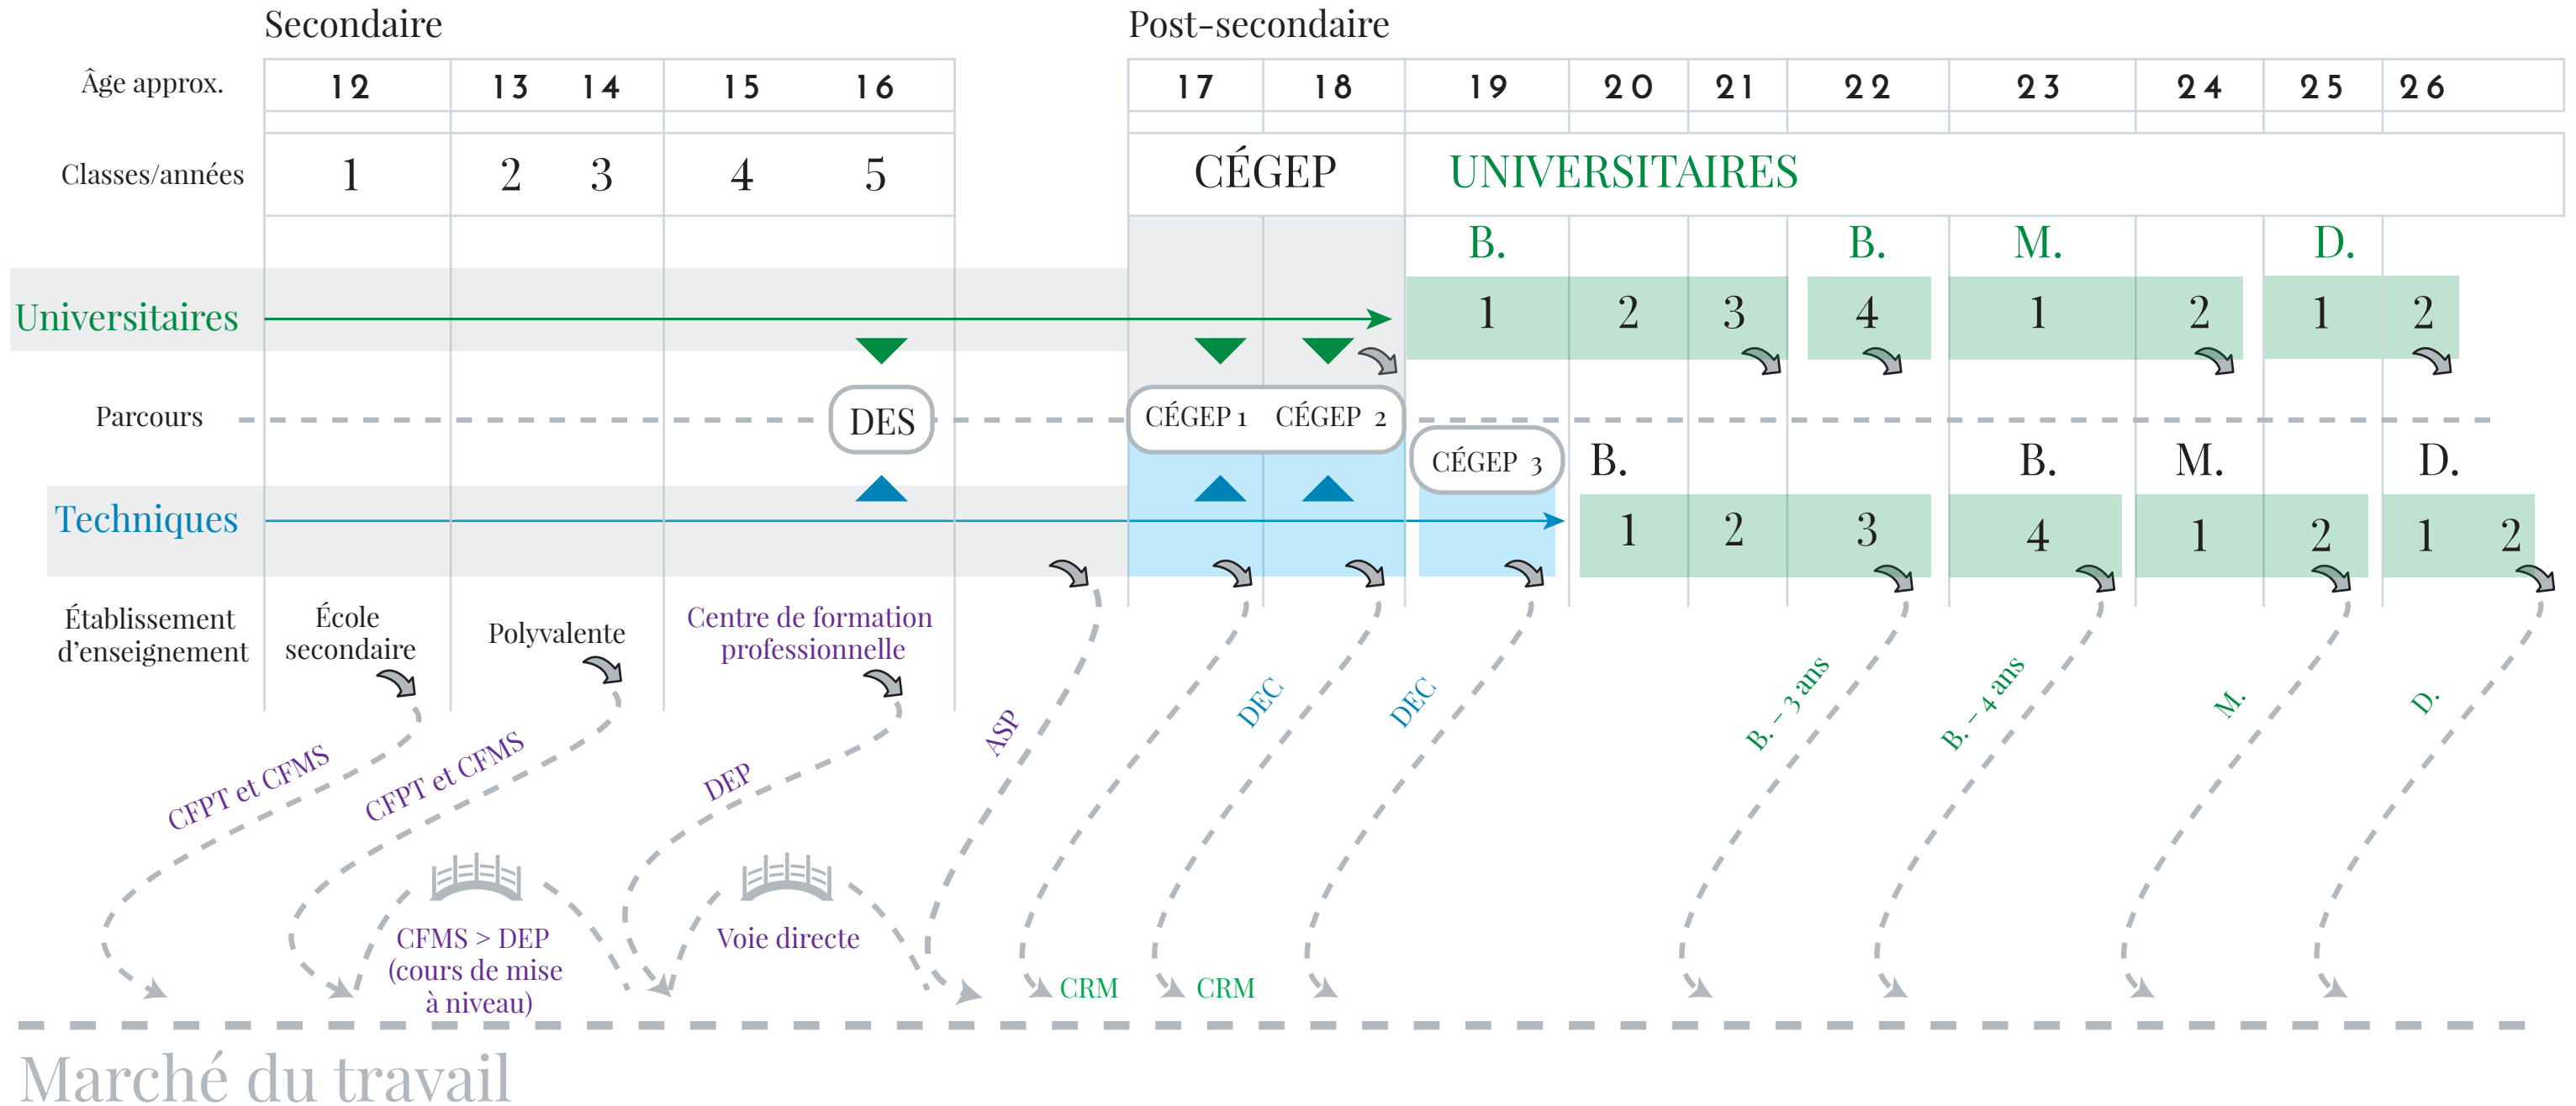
Secondaire

Post-secondaire

| Âge approx. | 12 | 13 | 14 | 15 | 16 | 17 | 18 | 19 | 20 | 21 | 22 | 23 | 24 | 25 | 26 |
|---|---|---|---|---|---|---|---|---|---|---|---|---|---|---|---|
| Classes/années | 1 | 2 | 3 | 4 | 5 | CÉGEP | | UNIVERSITAIRES | | | | | | | |

B. B. M. D.

Universitaires

1 2 3 4 1 2 1 2

Parcours

DES

CÉGEP 1 CÉGEP 2

CÉGEP 3

B. B. M. D.

Techniques

1 2 3 4 1 2 1 2

Établissement d'enseignement

École secondaire

Polyvalente

Centre de formation professionnelle

CFPT et CFMS

CFPT et CFMS

DEP

ASP

DEC

DEC

B. – 3 ans

B. – 4 ans

M.

D.

CFMS > DEP (cours de mise à niveau)

Voie directe

CRM

CRM

Marché du travail